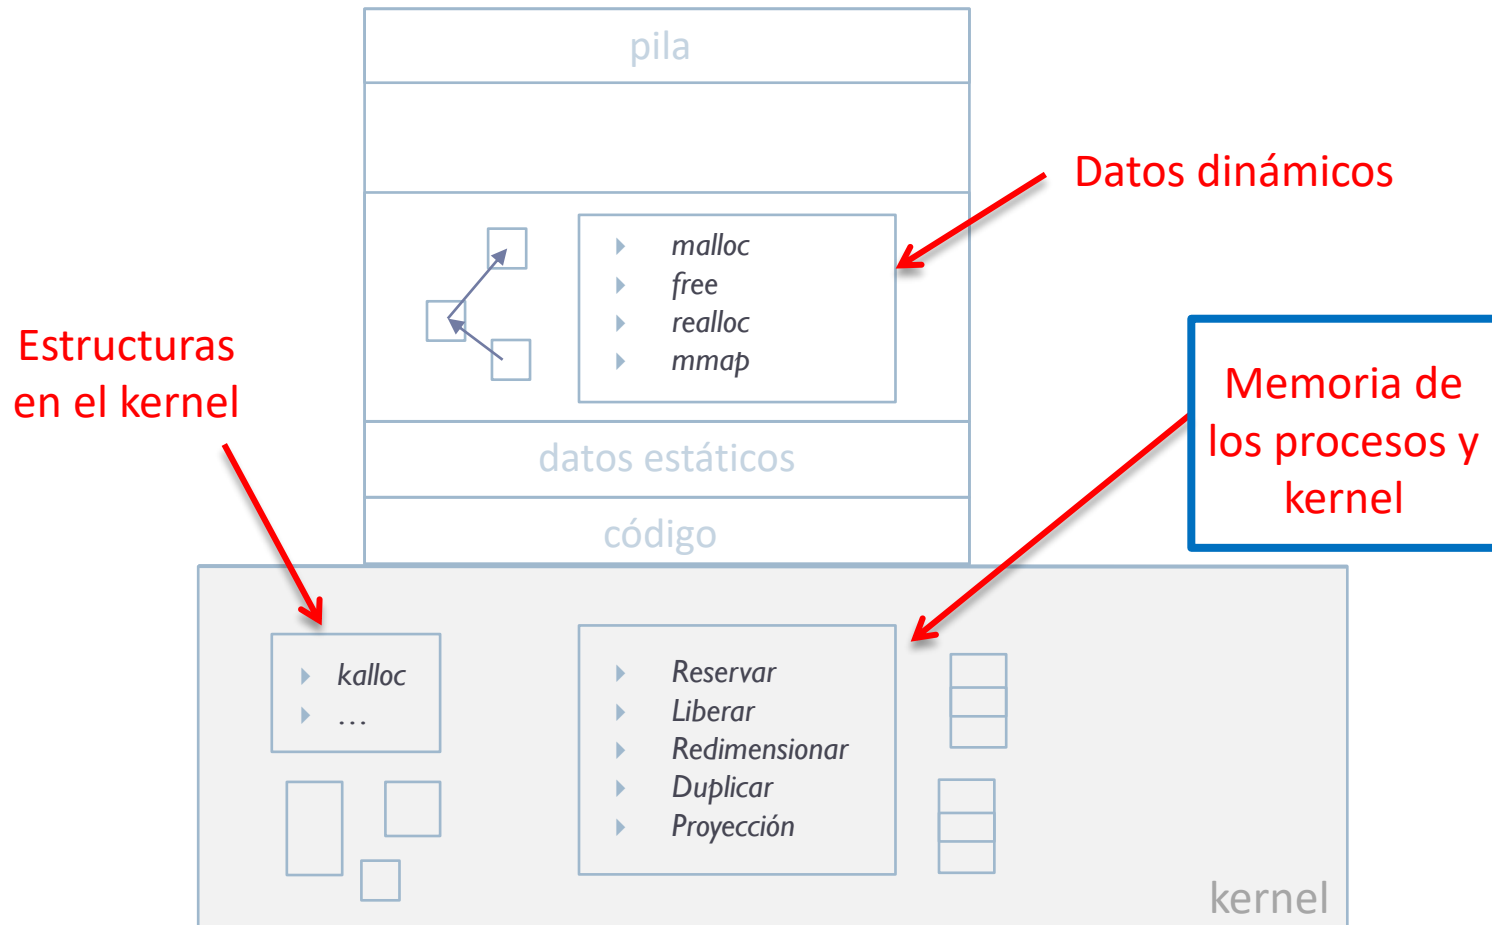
pila

Datos dinámicos

malloc
free
realloc
mmap

Estructuras en el kernel

Memoria de los procesos y kernel

datos estáticos

código

kalloc
…

Reservar
Liberar
Redimensionar
Duplicar
Proyección

kernel